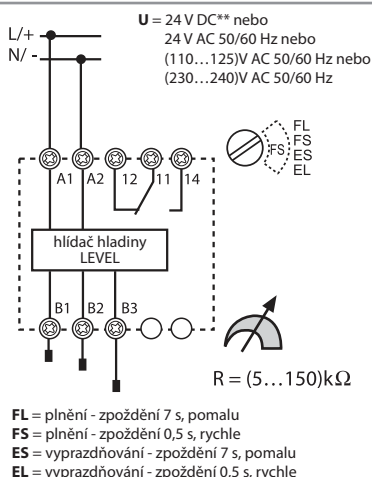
L/+
N/ -

**U** = 24 V DC** nebo
24 V AC 50/60 Hz nebo
(110…125)V AC 50/60 Hz nebo
(230…240)V AC 50/60 Hz

FL
FS
ES
EL
FS

A1 A2 12 11 14

hlídač hladiny
LEVEL

B1 B2 B3

R = (5…150)k$\Omega$

**FL** = plnění - zpoždění 7 s, pomalu
**FS** = plnění - zpoždění 0,5 s, rychle
**ES** = vyprazdňování - zpoždění 7 s, pomalu
**EL** = vyprazdňování - zpoždění 0,5 s, rychle